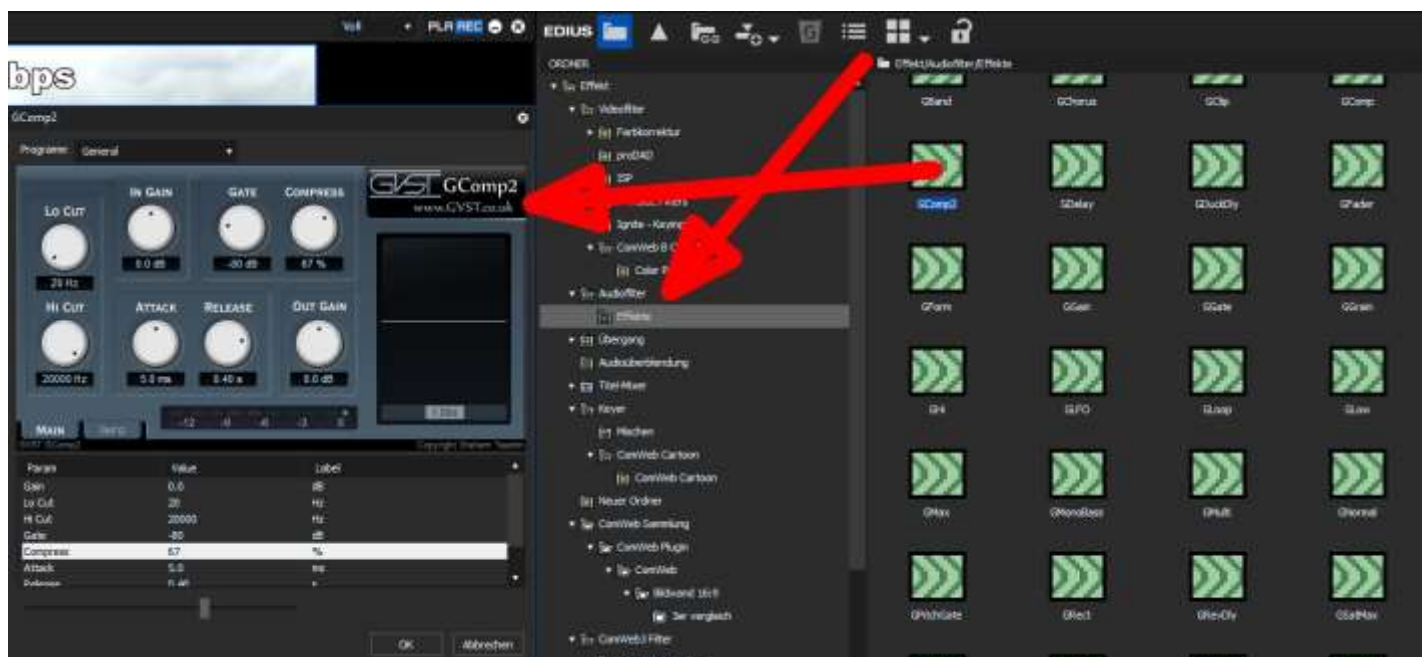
Vol PLR REC

bps

GComp2

Programm: General

GVST GComp2
www.GVST.co.uk

Lo Cut
20 Hz

In Gain
0.0 dB

Gate
-80 dB

Compress
67 %

Hi Cut
20000 Hz

Attack
5.0 ms

Release
0.40 s

Out Gain
0.0 dB

Main

-12 -9 -6 -3 0

| Param | Value | Label |
|---|---|---|
| Gain | 0.0 | dB |
| Lo Cut | 20 | Hz |
| Hi Cut | 20000 | Hz |
| Gate | -80 | dB |
| Compress | 67 | % |
| Attack | 5.0 | ms |
| Release | 0.40 | s |

OK Abbrechen

EDIUS

ORDNER
Effekt
Videofilter
Farbkorrektur
proDAD
Ignite - Keyer
ComWeb B
Audiofilter
Effekte
Übergang
Audioüberblendung
Titel-Mixer
Keyer
Mischen
ComWeb Cartoon
ComWeb Cartoon
Neuer Ordner
ComWeb Sammlung
ComWeb Plugin
ComWeb
Bildwand 16x9
3er vergleich
ComWeb3 Filter

Effekt/Audiofilter/Effekte

GBand GChorus GClip GComp
GComp2 GDelay GDuckDly GFader
GForm GGain GGate GGran
GHi GLFO GLoop GLow
GMax GMonoBass GMulti GNormal
GPitchGate GRect GRevDly GSatMax